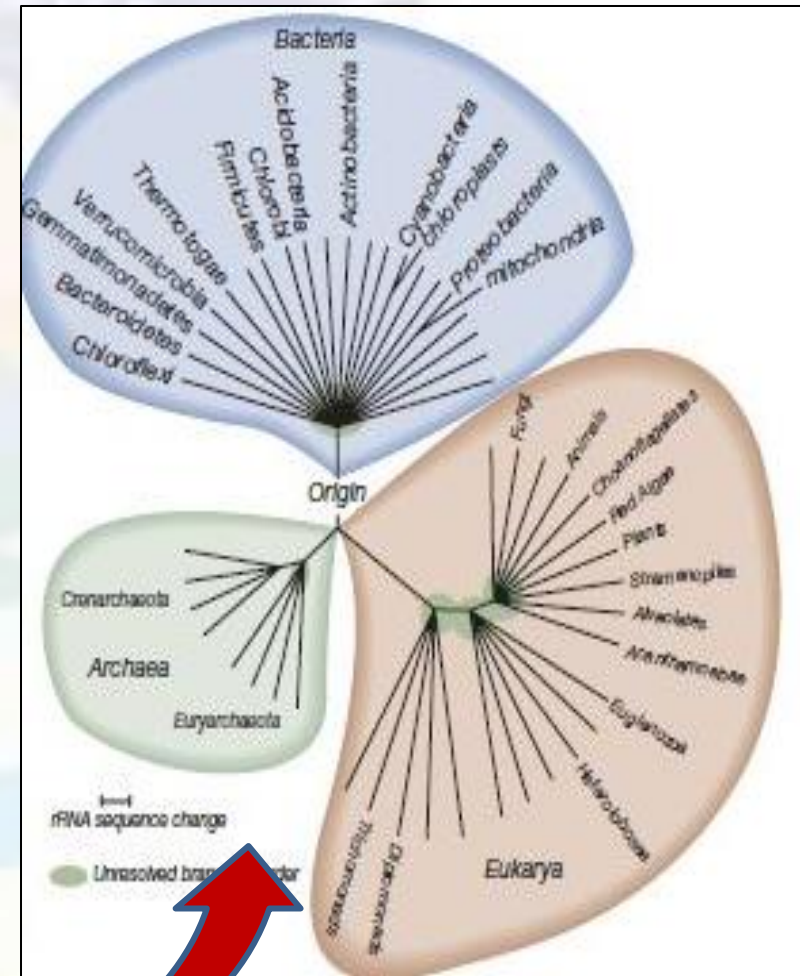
Bacteria

Actinobacteria

Actiobacteria

Chlorobi

Firmicutes

Thermotogae

Verrucomicrobia

Gemmatimonadetes

Bacteroidetes

Chloroflexi

Cyanobacteria

Chloroplasts

Proteobacteria

mitochondria

Origin

Fungi

Animals

Choanoflagellates

Red Algae

Plants

Stramenopiles

Alveolates

Acanthamoebae

Euglenozoa

Heterolobosea

Trichomonads

Diplomonads

Eukarya

Crenarchaeota

Archaea

Euryarchaeota

rRNA sequence change

Unresolved bra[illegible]der